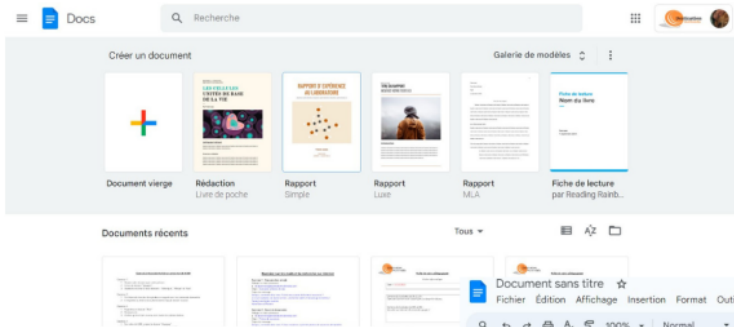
Docs

Recherche

Créer un document

Galerie de modèles

LES CELLULES : L'UNITÉ DE BASE DE LA VIE

RAPPORT D'EXPÉRIENCE DE LABORATOIRE

Fiche de lecture
Nom du livre

Document vierge

Rédaction
Livre de poche

Rapport
Simple

Rapport
Luxe

Rapport
MLA

Fiche de lecture
par Reading Rainb...

Documents récents

Tous

Document sans titre

Fichier Édition Affichage Insertion Format Outi

100%

Normal